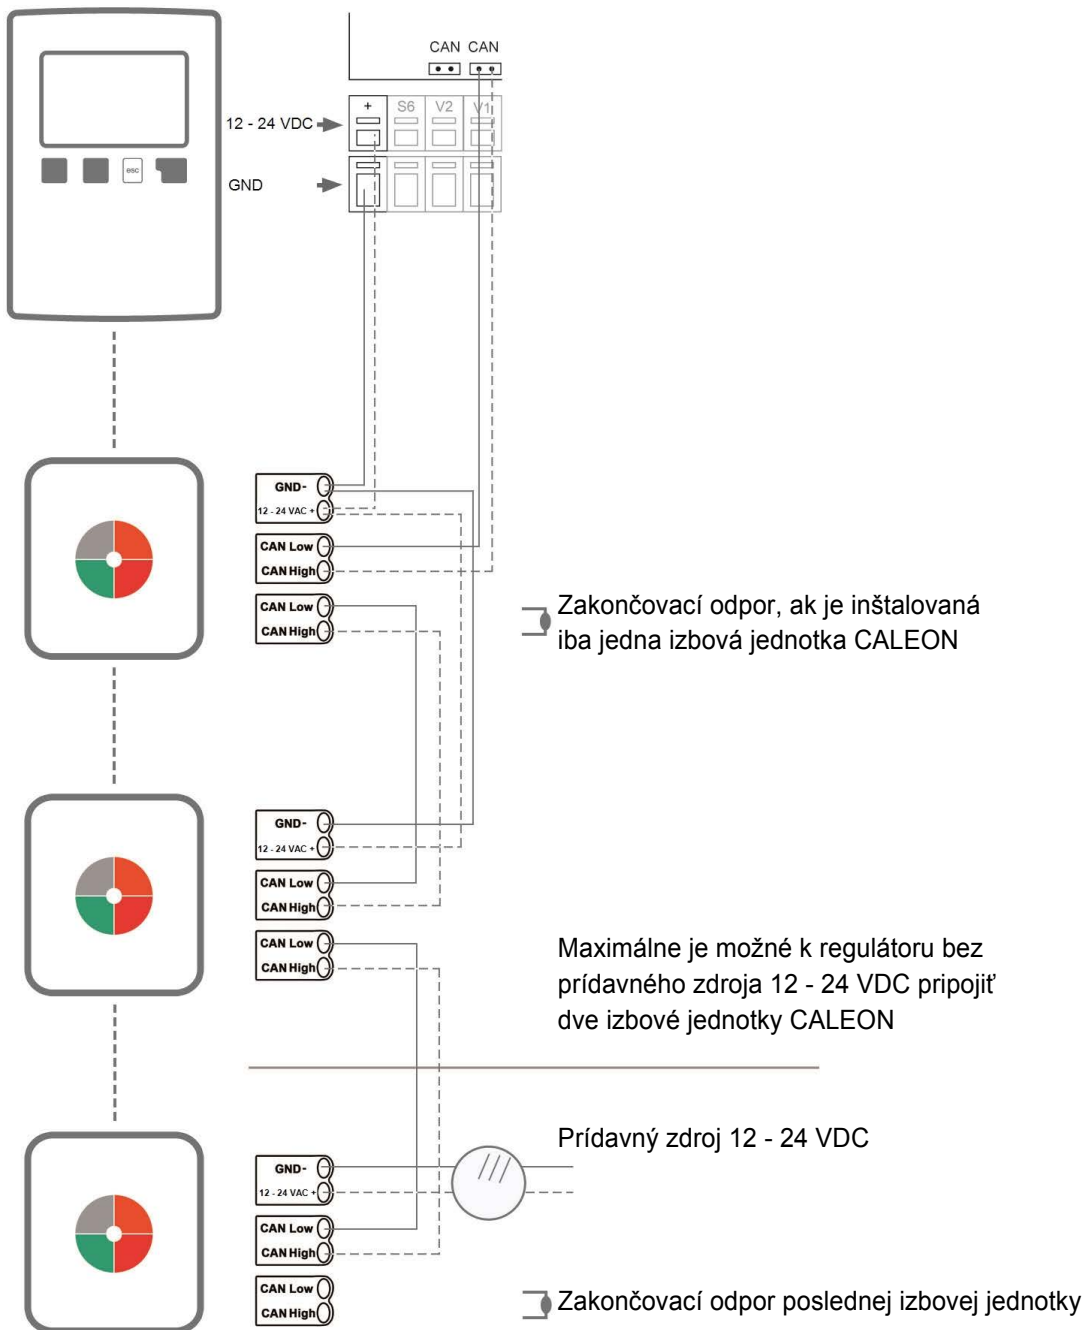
CAN CAN

+ S6 V2 V1

12 - 24 VDC

GND

esc

GND-
12 - 24 VAC +
CAN Low
CAN High
CAN Low
CAN High

Zakončovací odpor, ak je inštalovaná iba jedna izbová jednotka CALEON

GND-
12 - 24 VAC +
CAN Low
CAN High
CAN Low
CAN High

Maximálne je možné k regulátoru bez prídavného zdroja 12 - 24 VDC pripojiť dve izbové jednotky CALEON

Prídavný zdroj 12 - 24 VDC

GND-
12 - 24 VAC +
CAN Low
CAN High
CAN Low
CAN High

Zakončovací odpor poslednej izbovej jednotky